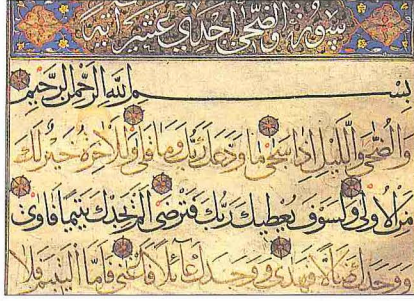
سورة والضحى احدى عشرة آية

بسم الله الرحمن الرحيم

والضحى والليل اذا سجى ما ودعك ربك وما قلى وللآخرة خير لك

من الاولى ولسوف يعطيك ربك فترضى الم يجدك يتيما فآوى

ووجدك ضالا فهدى ووجدك عائلا فأغنى فأما اليتيم فلا